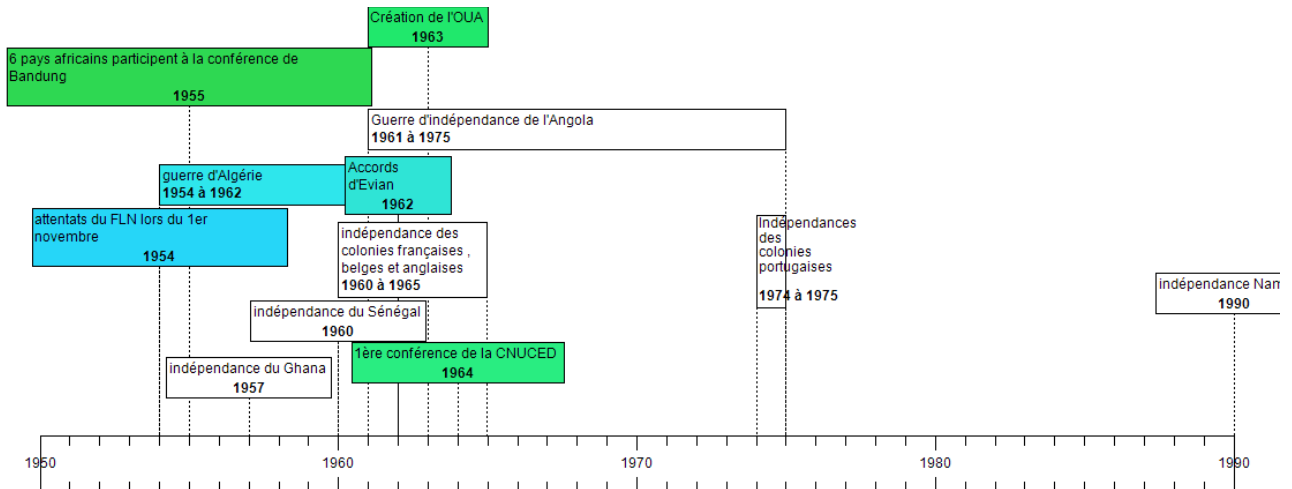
Création de l'OUA
1963

6 pays africains participent à la conférence de Bandung
1955

Guerre d'indépendance de l'Angola
1961 à 1975

guerre d'Algérie
1954 à 1962

Accords d'Evian
1962

attentats du FLN lors du 1er novembre
1954

indépendance des colonies françaises , belges et anglaises
1960 à 1965

Indépendances des colonies portugaises
1974 à 1975

indépendance Nam
1990

indépendance du Sénégal
1960

1ère conférence de la CNUCED
1964

indépendance du Ghana
1957

1950
1960
1970
1980
1990